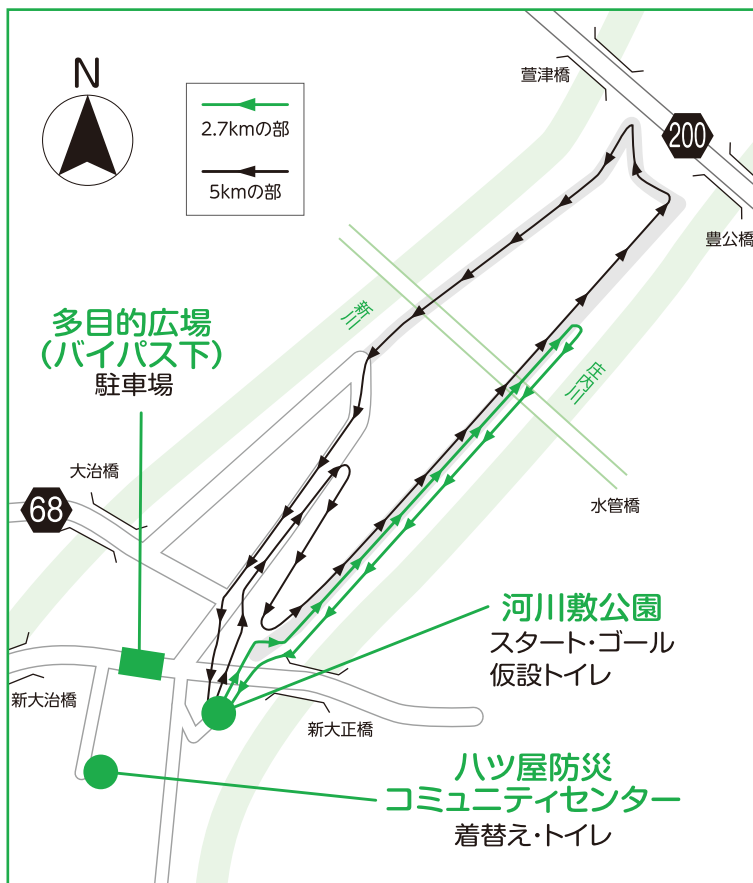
N

2.7kmの部

5kmの部

萱津橋

200

豊公橋

新川

庄内川

多目的広場
(バイパス下)
駐車場

大治橋

68

水管橋

河川敷公園
スタート・ゴール
仮設トイレ

新大治橋

新大正橋

八ツ屋防災
コミュニティセンター
着替え・トイレ